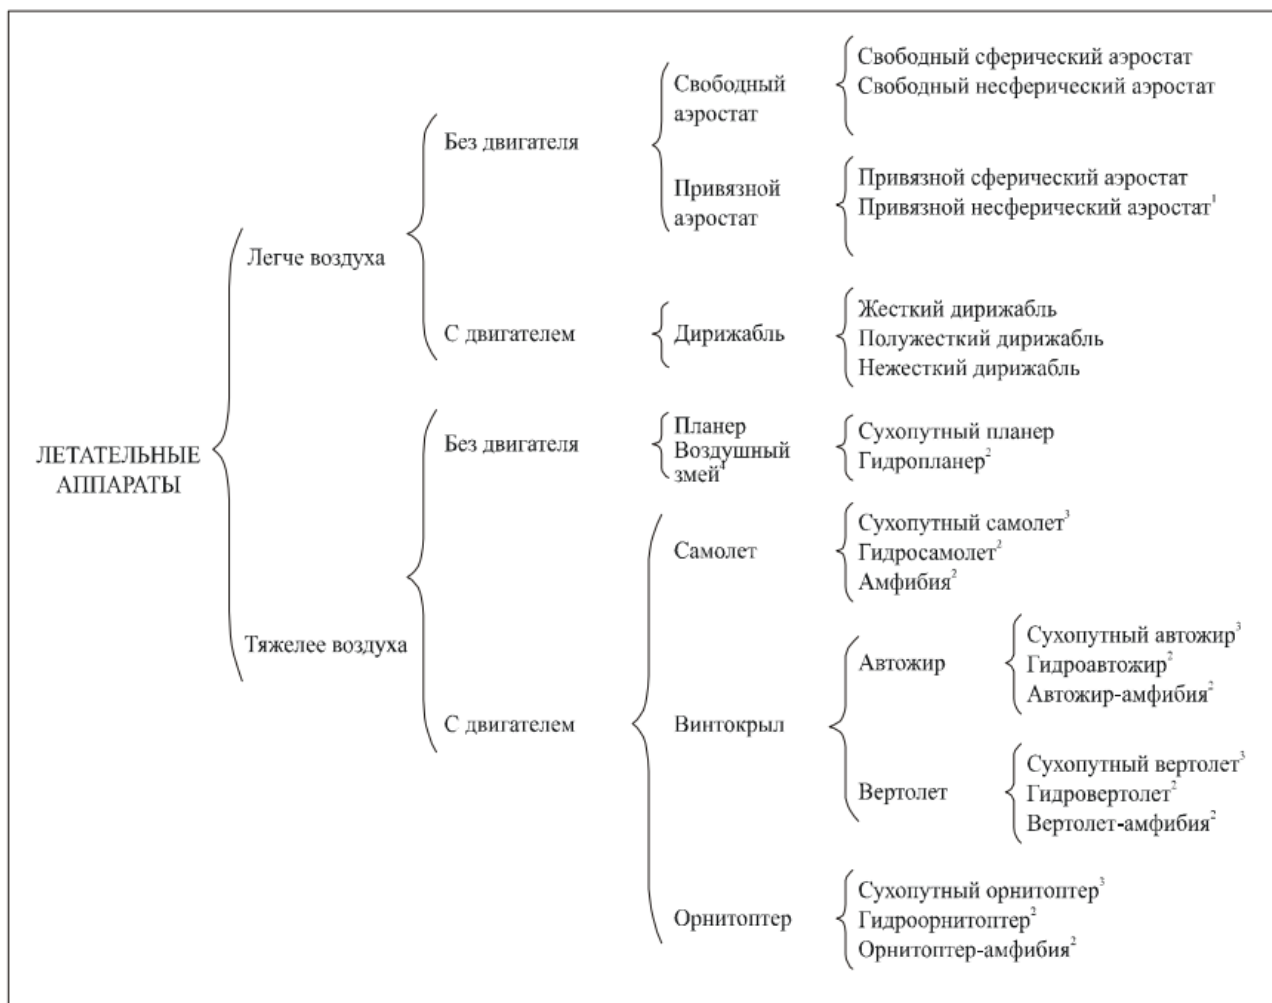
ЛЕТАТЕЛЬНЫЕ АППАРАТЫ

Легче воздуха

Без двигателя

Свободный аэростат

Свободный сферический аэростат
Свободный несферический аэростат

Привязной аэростат

Привязной сферический аэростат
Привязной несферический аэростат$^1$

С двигателем

Дирижабль

Жесткий дирижабль
Полужесткий дирижабль
Нежесткий дирижабль

Тяжелее воздуха

Без двигателя

Планер
Воздушный змей$^1$

Сухопутный планер
Гидропланер$^2$

С двигателем

Самолет

Сухопутный самолет$^3$
Гидросамолет$^2$
Амфибия$^2$

Винтокрыл

Автожир

Сухопутный автожир$^3$
Гидроавтожир$^2$
Автожир-амфибия$^2$

Вертолет

Сухопутный вертолет$^3$
Гидровертолет$^2$
Вертолет-амфибия$^2$

Орнитоптер

Сухопутный орнитоптер$^3$
Гидроорнитоптер$^2$
Орнитоптер-амфибия$^2$